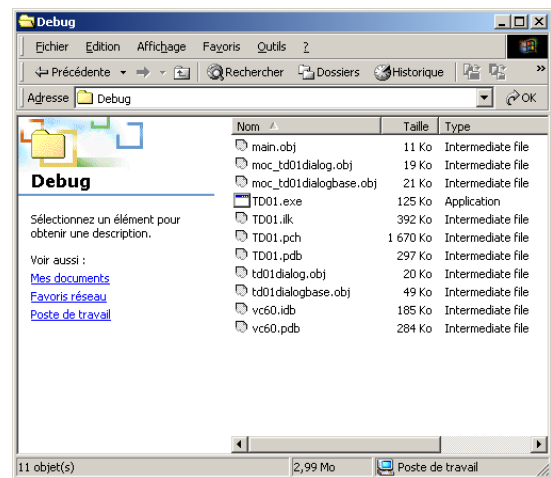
Debug

Fichier Edition Affichage Favoris Outils ?

Précédente Rechercher Dossiers Historique

Adresse Debug OK

Debug

Sélectionnez un élément pour obtenir une description.

Voir aussi :
Mes documents
Favoris réseau
Poste de travail

| Nom | Taille | Type |
|---|---|---|
| main.obj | 11 Ko | Intermediate file |
| moc_td01dialog.obj | 19 Ko | Intermediate file |
| moc_td01dialogbase.obj | 21 Ko | Intermediate file |
| TD01.exe | 125 Ko | Application |
| TD01.ilk | 392 Ko | Intermediate file |
| TD01.pch | 1 670 Ko | Intermediate file |
| TD01.pdb | 297 Ko | Intermediate file |
| td01dialog.obj | 20 Ko | Intermediate file |
| td01dialogbase.obj | 49 Ko | Intermediate file |
| vc60.idb | 185 Ko | Intermediate file |
| vc60.pdb | 284 Ko | Intermediate file |

11 objet(s) 2,99 Mo Poste de travail